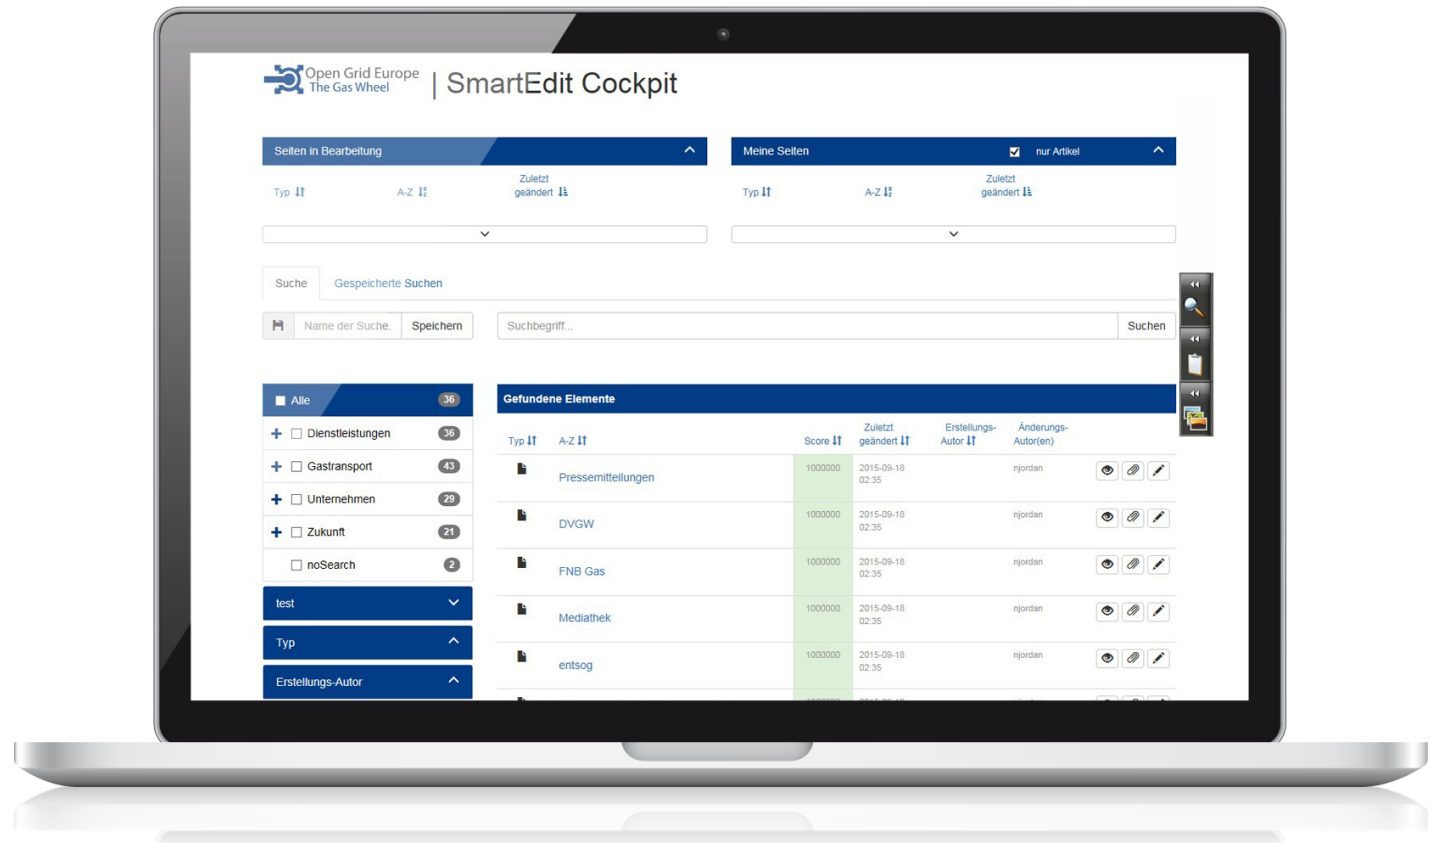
Open Grid Europe
The Gas Wheel
| SmartEdit Cockpit

Seiten in Bearbeitung

Typ A-Z Zuletzt geändert

Meine Seiten

nur Artikel

Typ A-Z Zuletzt geändert

Suche Gespeicherte Suchen

Name der Suche. Speichern

Suchbegriff... Suchen

Alle 36
+ Dienstleistungen 36
+ Gastransport 43
+ Unternehmen 29
+ Zukunft 21
noSearch 2

test
Typ
Erstellungs-Autor

Gefundene Elemente

| Typ | A-Z | Score | Zuletzt geändert | Erstellungs-Autor | Änderungs-Autor(en) |
|---|---|---|---|---|---|
| | Pressemitteilungen | 1000000 | 2015-09-18 02:35 | | njordan |
| | DVGW | 1000000 | 2015-09-18 02:35 | | njordan |
| | FNB Gas | 1000000 | 2015-09-18 02:35 | | njordan |
| | Mediathek | 1000000 | 2015-09-18 02:35 | | njordan |
| | entsog | 1000000 | 2015-09-18 02:35 | | njordan |